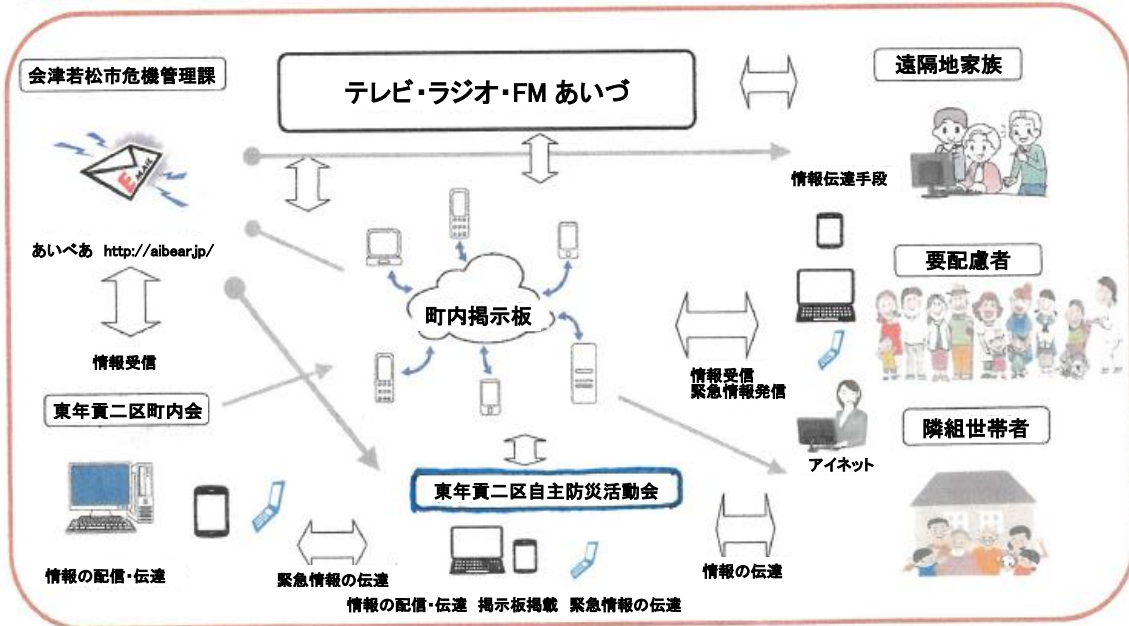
会津若松市危機管理課

テレビ・ラジオ・FM あいづ

遠隔地家族

E-MAIL

情報伝達手段

あいべあ http://aibear.jp/

町内掲示板

要配慮者

情報受信

情報受信
緊急情報発信

東年貢二区町内会

アイネット

隣組世帯者

東年貢二区自主防災活動会

情報の配信・伝達

緊急情報の伝達

情報の伝達

情報の配信・伝達 掲示板掲載 緊急情報の伝達